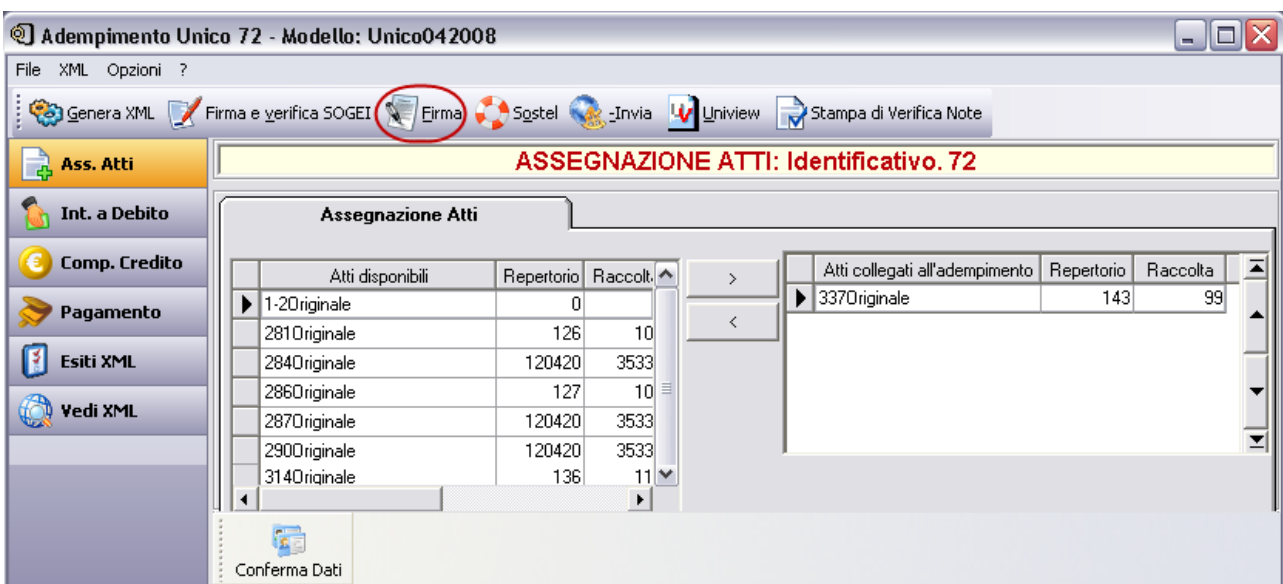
Adempimento Unico 72 - Modello: Unico042008

File XML Opzioni ?

Genera XML Firma e verifica SOGEI Firma Sostel -Invia Uniview Stampa di Verifica Note

Ass. Atti
Int. a Debito
Comp. Credito
Pagamento
Esiti XML
Vedi XML

ASSEGNAZIONE ATTI: Identificativo. 72

Assegnazione Atti

| Atti disponibili | Repertorio | Raccolt |
|---|---|---|
| 1-2Originale | 0 | |
| 281Originale | 126 | 10 |
| 284Originale | 120420 | 3533 |
| 286Originale | 127 | 10 |
| 287Originale | 120420 | 3533 |
| 290Originale | 120420 | 3533 |
| 314Originale | 136 | 11 |

>
<

| Atti collegati all'adempimento | Repertorio | Raccolta |
|---|---|---|
| 337Originale | 143 | 99 |

Conferma Dati